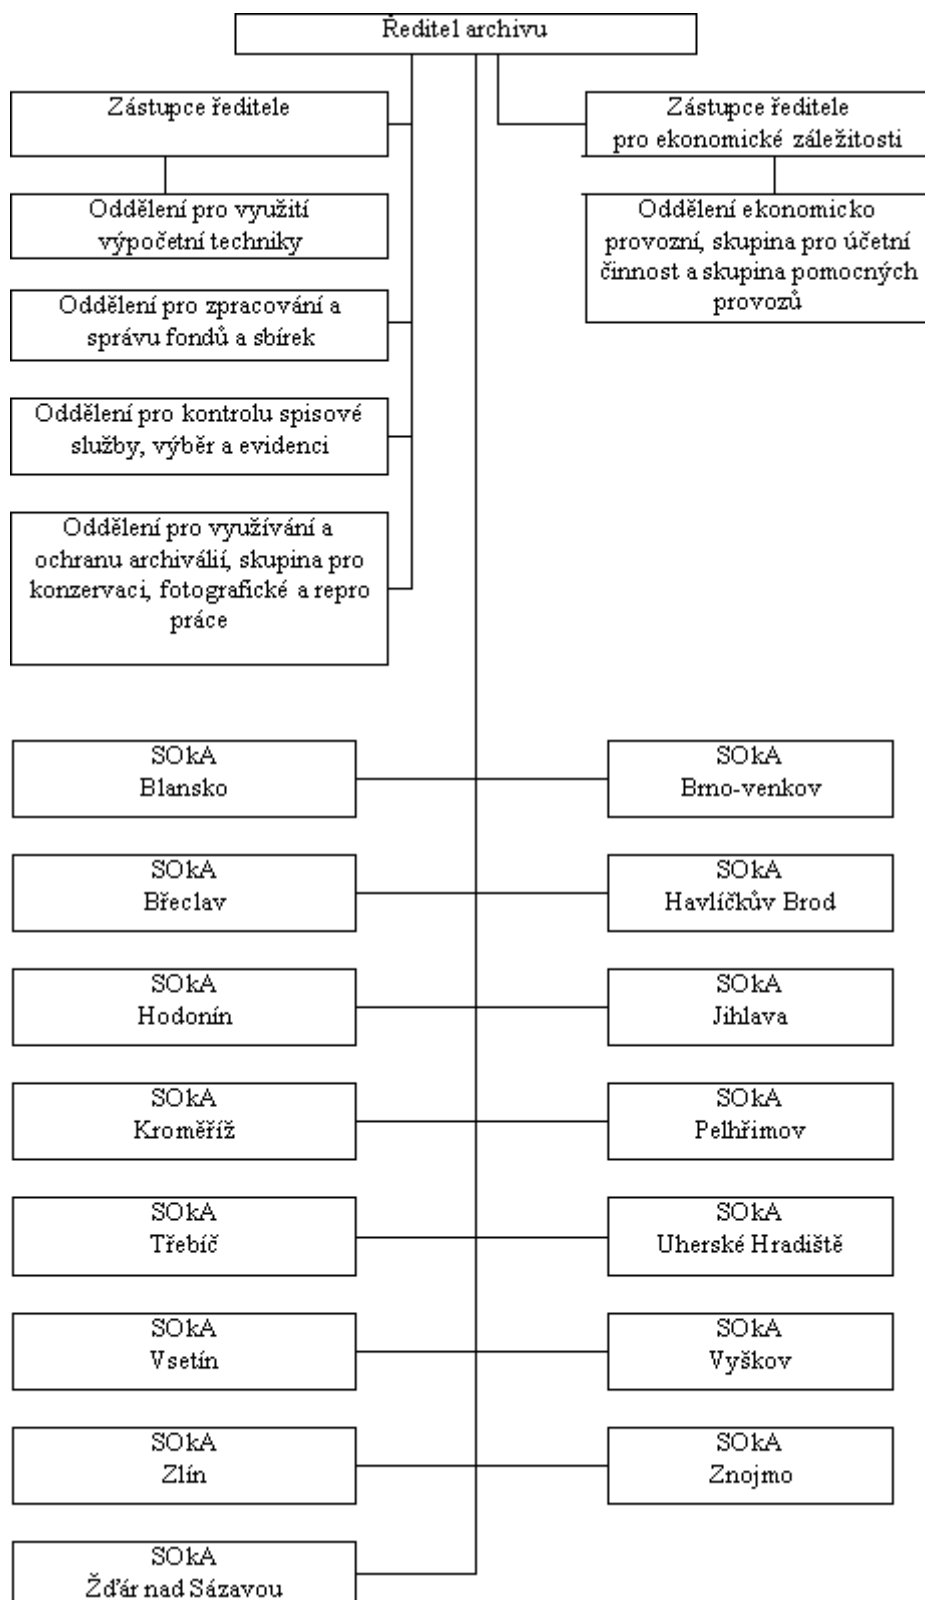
Ředitel archivu

Zástupce ředitele

Oddělení pro využití výpočetní techniky

Oddělení pro zpracování a správu fondů a sbírek

Oddělení pro kontrolu spisové služby, výběr a evidenci

Oddělení pro využívání a ochranu archiválií, skupina pro konzervaci, fotografické a repro práce

Zástupce ředitele pro ekonomické záležitosti

Oddělení ekonomicko provozní, skupina pro účetní činnost a skupina pomocných provozů

SOkA Blansko

SOkA Brno-venkov

SOkA Břeclav

SOkA Havlíčkův Brod

SOkA Hodonín

SOkA Jihlava

SOkA Kroměříž

SOkA Pelhřimov

SOkA Třebíč

SOkA Uherské Hradiště

SOkA Vsetín

SOkA Vyškov

SOkA Zlín

SOkA Znojmo

SOkA Žďár nad Sázavou